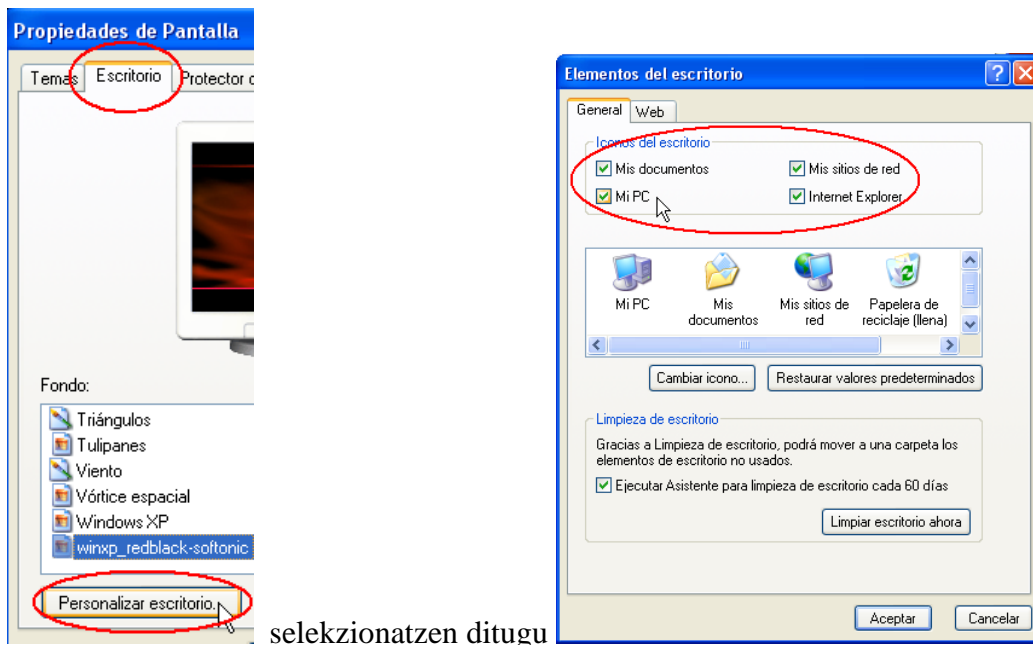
Propiedades de Pantalla

Temas | Escritorio | Protector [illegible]

Fondo:

Triángulos
Tulipanes
Viento
Vórtice espacial
Windows XP
winxp_redblack-softonic

Personalizar escritorio...

selekzionatzen ditugu

Elementos del escritorio

General | Web

Iconos del escritorio

Mis documentos
Mis sitios de red
Mi PC
Internet Explorer

Mi PC
Mis documentos
Mis sitios de red
Papelera de reciclaje (llena)

Cambiar icono...
Restaurar valores predeterminados

Limpieza de escritorio

Gracias a Limpieza de escritorio, podrá mover a una carpeta los elementos de escritorio no usados.

Ejecutar Asistente para limpieza de escritorio cada 60 días

Limpiar escritorio ahora

Aceptar
Cancelar